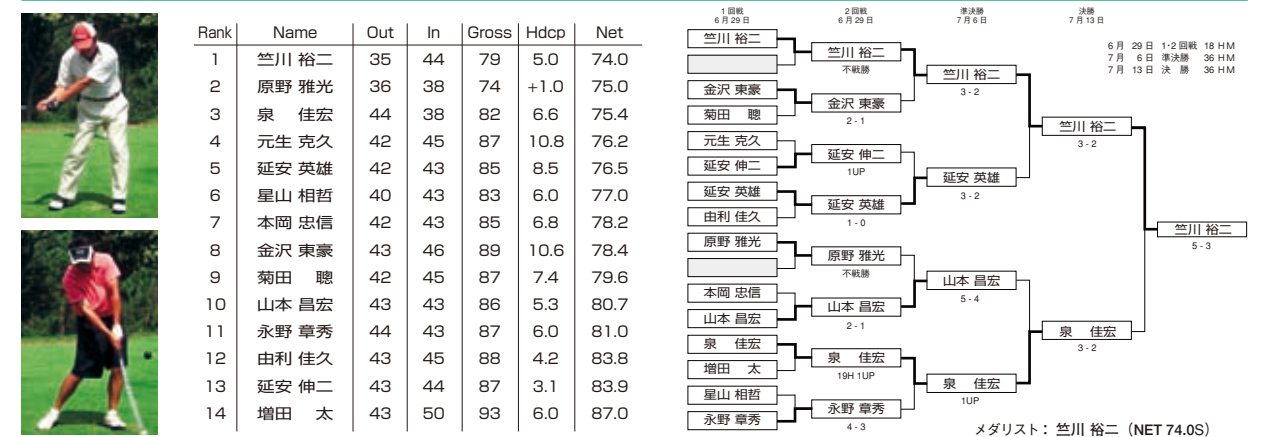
| Rank | Name | Out | In | Gross | Hdcp | Net |
|---|---|---|---|---|---|---|
| 1 | 竺川 裕二 | 35 | 44 | 79 | 5.0 | 74.0 |
| 2 | 原野 雅光 | 36 | 38 | 74 | +1.0 | 75.0 |
| 3 | 泉 佳宏 | 44 | 38 | 82 | 6.6 | 75.4 |
| 4 | 元生 克久 | 42 | 45 | 87 | 10.8 | 76.2 |
| 5 | 延安 英雄 | 42 | 43 | 85 | 8.5 | 76.5 |
| 6 | 星山 相哲 | 40 | 43 | 83 | 6.0 | 77.0 |
| 7 | 本岡 忠信 | 42 | 43 | 85 | 6.8 | 78.2 |
| 8 | 金沢 東豪 | 43 | 46 | 89 | 10.6 | 78.4 |
| 9 | 菊田 聰 | 42 | 45 | 87 | 7.4 | 79.6 |
| 10 | 山本 昌宏 | 43 | 43 | 86 | 5.3 | 80.7 |
| 11 | 永野 章秀 | 44 | 43 | 87 | 6.0 | 81.0 |
| 12 | 由利 佳久 | 43 | 45 | 88 | 4.2 | 83.8 |
| 13 | 延安 伸二 | 43 | 44 | 87 | 3.1 | 83.9 |
| 14 | 増田 太 | 43 | 50 | 93 | 6.0 | 87.0 |

1回戦 6月29日
2回戦 6月29日
準決勝 7月6日
決勝 7月13日

6月 29日 1·2回戦 18 HM
7月 6日 準決勝 36 HM
7月 13日 決 勝 36 HM

竺川 裕二
竺川 裕二
不戦勝
金沢 東豪
菊田 聰
金沢 東豪
2 - 1
竺川 裕二
3 - 2
元生 克久
延安 伸二
延安 伸二
1UP
延安 英雄
由利 佳久
延安 英雄
1 - 0
延安 英雄
3 - 2
竺川 裕二
3 - 2
原野 雅光
原野 雅光
不戦勝
本岡 忠信
山本 昌宏
山本 昌宏
2 - 1
山本 昌宏
5 - 4
泉 佳宏
増田 太
泉 佳宏
19H 1UP
星山 相哲
永野 章秀
永野 章秀
4 - 3
泉 佳宏
1UP
泉 佳宏
3 - 2
竺川 裕二
5 - 3

メダリスト：竺川 裕二（NET 74.0S）